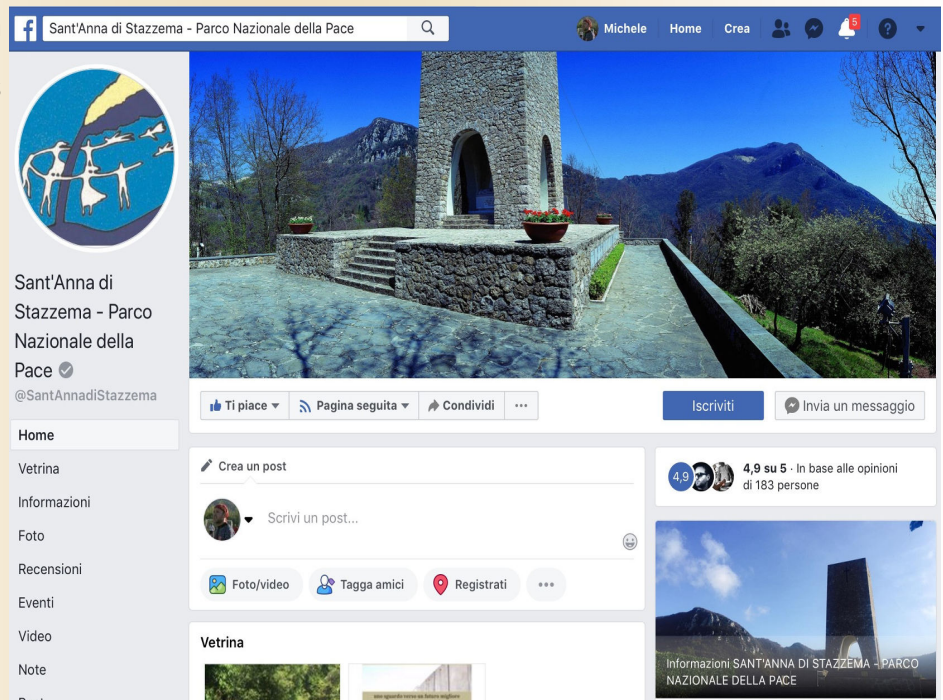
Sant'Anna di Stazzema - Parco Nazionale della Pace

Michele Home Crea 5

Sant'Anna di Stazzema - Parco Nazionale della Pace

@SantAnnadiStazzema

Home
Vetrina
Informazioni
Foto
Recensioni
Eventi
Video
Note

Ti piace
Pagina seguita
Condividi
...
Iscriviti
Invia un messaggio

Crea un post
Scrivi un post...
Foto/video
Tagga amici
Registrati
...

Vetrina

4,9
4,9 su 5 · In base alle opinioni di 183 persone

Informazioni SANT'ANNA DI STAZZEMA - PARCO NAZIONALE DELLA PACE